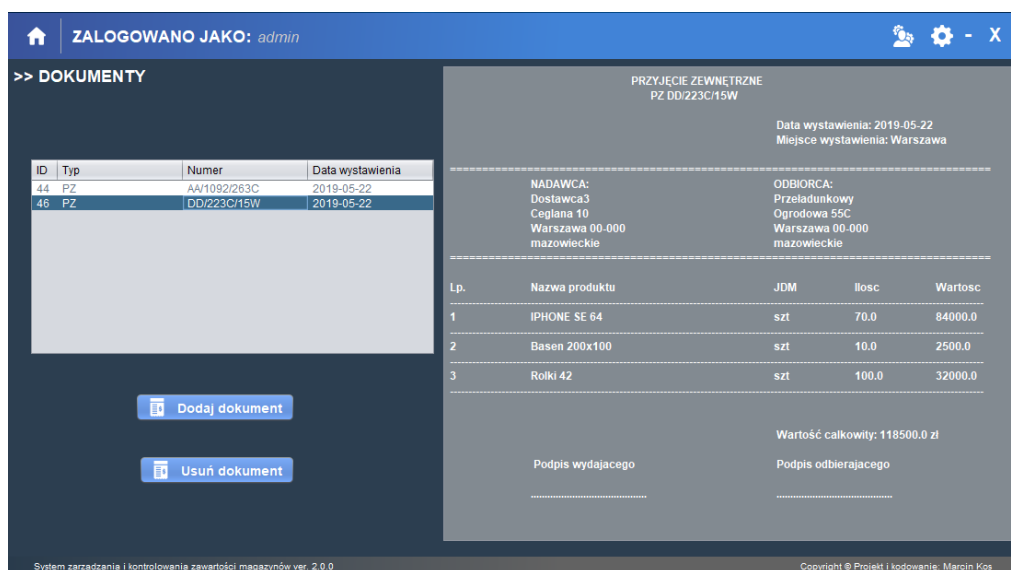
ZALOGOWANO JAKO: admin

- X

>> DOKUMENTY

| ID | Typ | Numer | Data wystawienia |
|---|---|---|---|
| 44 | PZ | AA/1092/263C | 2019-05-22 |
| 46 | PZ | DD/223C/15W | 2019-05-22 |

Dodaj dokument

Usuń dokument

PRZYJĘCIE ZEWNĘTRZNE
PZ DD/223C/15W

Data wystawienia: 2019-05-22
Miejsce wystawienia: Warszawa

NADAWCA:
Dostawca3
Ceglana 10
Warszawa 00-000
mazowieckie

ODBIORCA:
Przeladunkowy
Ogrodowa 55C
Warszawa 00-000
mazowieckie

| Lp. | Nazwa produktu | JDM | Ilosc | Wartosc |
|---|---|---|---|---|
| 1 | IPHONE SE 64 | szt | 70.0 | 84000.0 |
| 2 | Basen 200x100 | szt | 10.0 | 2500.0 |
| 3 | Rolki 42 | szt | 100.0 | 32000.0 |

Wartość calkowity: 118500.0 zł

Podpis wydajacego

Podpis odbierajacego

System zarzadzania i kontrolowania zawartości magazynów ver. 2.0.0

Copyright © Projekt i kodowanie: Marcin Kos